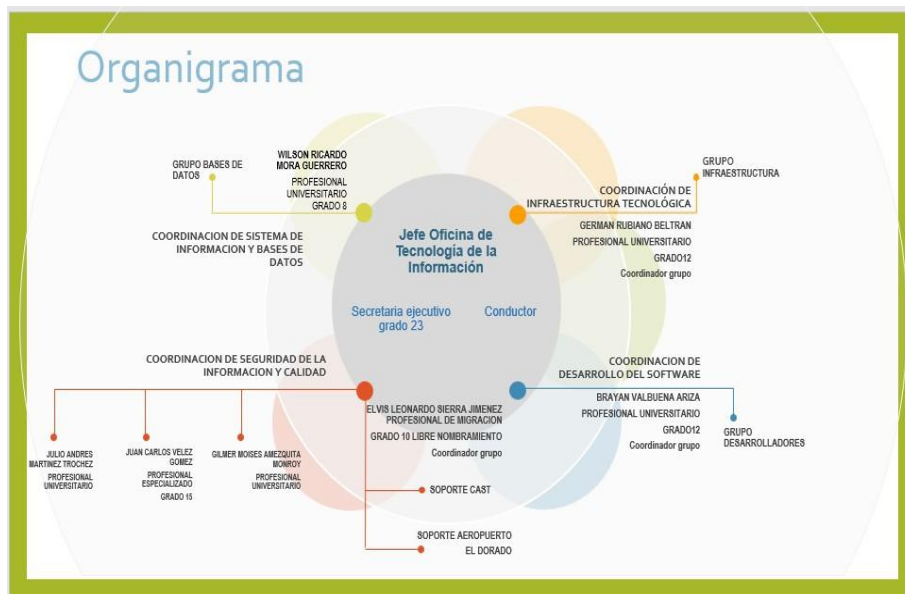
Organigrama

GRUPO BASES DE DATOS

WILSON RICARDO MORA GUERRERO

PROFESIONAL UNIVERSITARIO GRADO 8

COORDINACION DE SISTEMA DE INFORMACION Y BASES DE DATOS

GRUPO INFRAESTRUCTURA

COORDINACIÓN DE INFRAESTRUCTURA TECNOLÓGICA

GERMAN RUBIANO BELTRAN

PROFESIONAL UNIVERSITARIO

GRADO12

Coordinador grupo

Jefe Oficina de Tecnología de la Información

Secretaria ejecutivo grado 23

Conductor

COORDINACION DE SEGURIDAD DE LA INFORMACION Y CALIDAD

COORDINACION DE DESARROLLO DEL SOFTWARE

ELVIS LEONARDO SIERRA JIMENEZ PROFESIONAL DE MIGRACION

GRADO 10 LIBRE NOMBRAMIENTO

Coordinador grupo

BRAYAN VALBUENA ARIZA

PROFESIONAL UNIVERSITARIO

GRADO12

Coordinador grupo

GRUPO DESARROLLADORES

JULIO ANDRES MARTINEZ TROCHEZ

PROFESIONAL UNIVERSITARIO

JUAN CARLOS VELEZ GOMEZ

PROFESIONAL ESPECIALIZADO

GRADO 15

GILMER MOISES AMEZQUITA MONROY

PROFESIONAL UNIVERSITARIO

SOPORTE CAST

SOPORTE AEROPUERTO EL DORADO